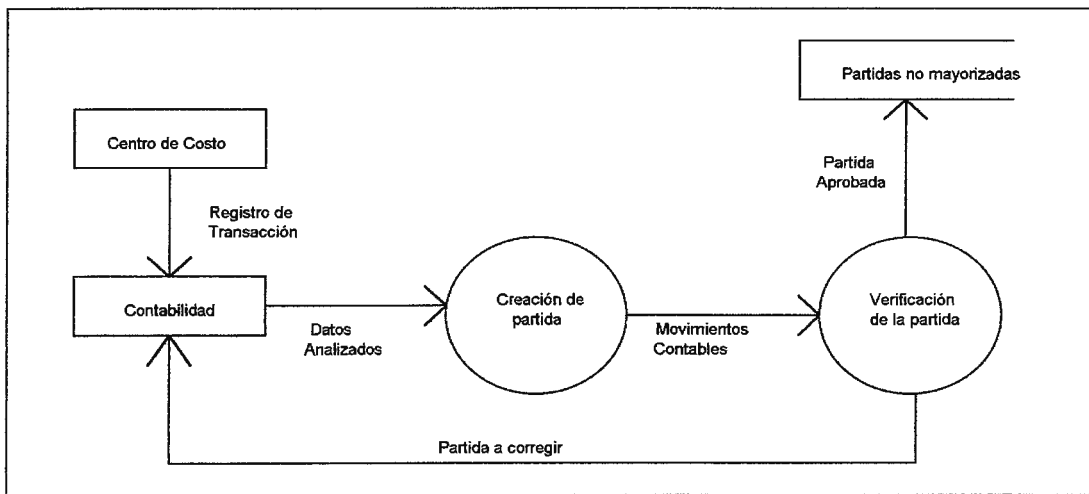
Partidas no mayorizadas

Centro de Costo

Partida Aprobada

Registro de Transacción

Contabilidad

Creación de partida

Verificación de la partida

Datos Analizados

Movimientos Contables

Partida a corregir